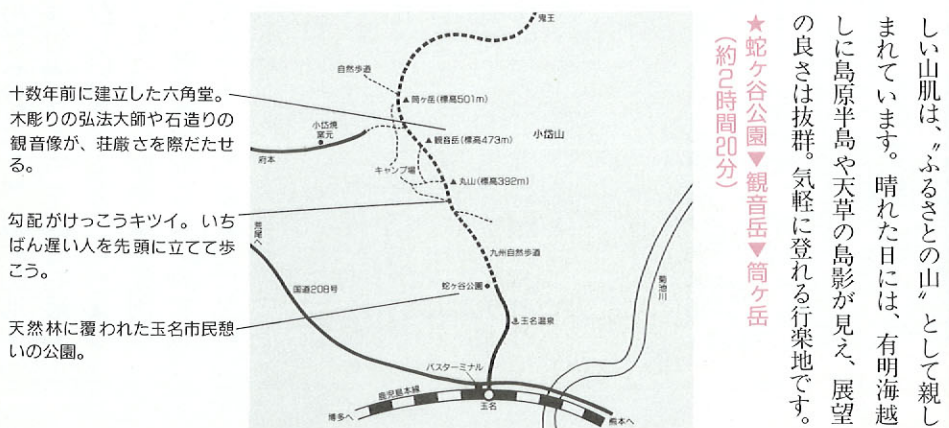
しい山肌は、〝ふるさとの山〟として親しまれています。晴れた日には、有明海越しに島原半島や天草の島影が見え、展望の良さは抜群。気軽に登れる行楽地です。

★蛇ヶ谷公園▼観音岳▼筒ヶ岳
(約2時間20分)

十数年前に建立した六角堂。木彫りの弘法大師や石造りの観音像が、荘厳さを際だたせる。

勾配がけっこうキツイ。いちばん遅い人を先頭に立てて歩こう。

天然林に覆われた玉名市民憩いの公園。

鬼王
自然歩道
▲筒ヶ岳(標高501m)
▲観音岳(標高473m)
小岱山
小岱焼 窯元
府本
キャンプ場
▲丸山(標高392m)
荒尾へ
九州自然歩道
国道208号
蛇ヶ谷公園
玉名温泉
菊池川
バスターミナル
鹿児島本線
玉名
博多へ
熊本へ